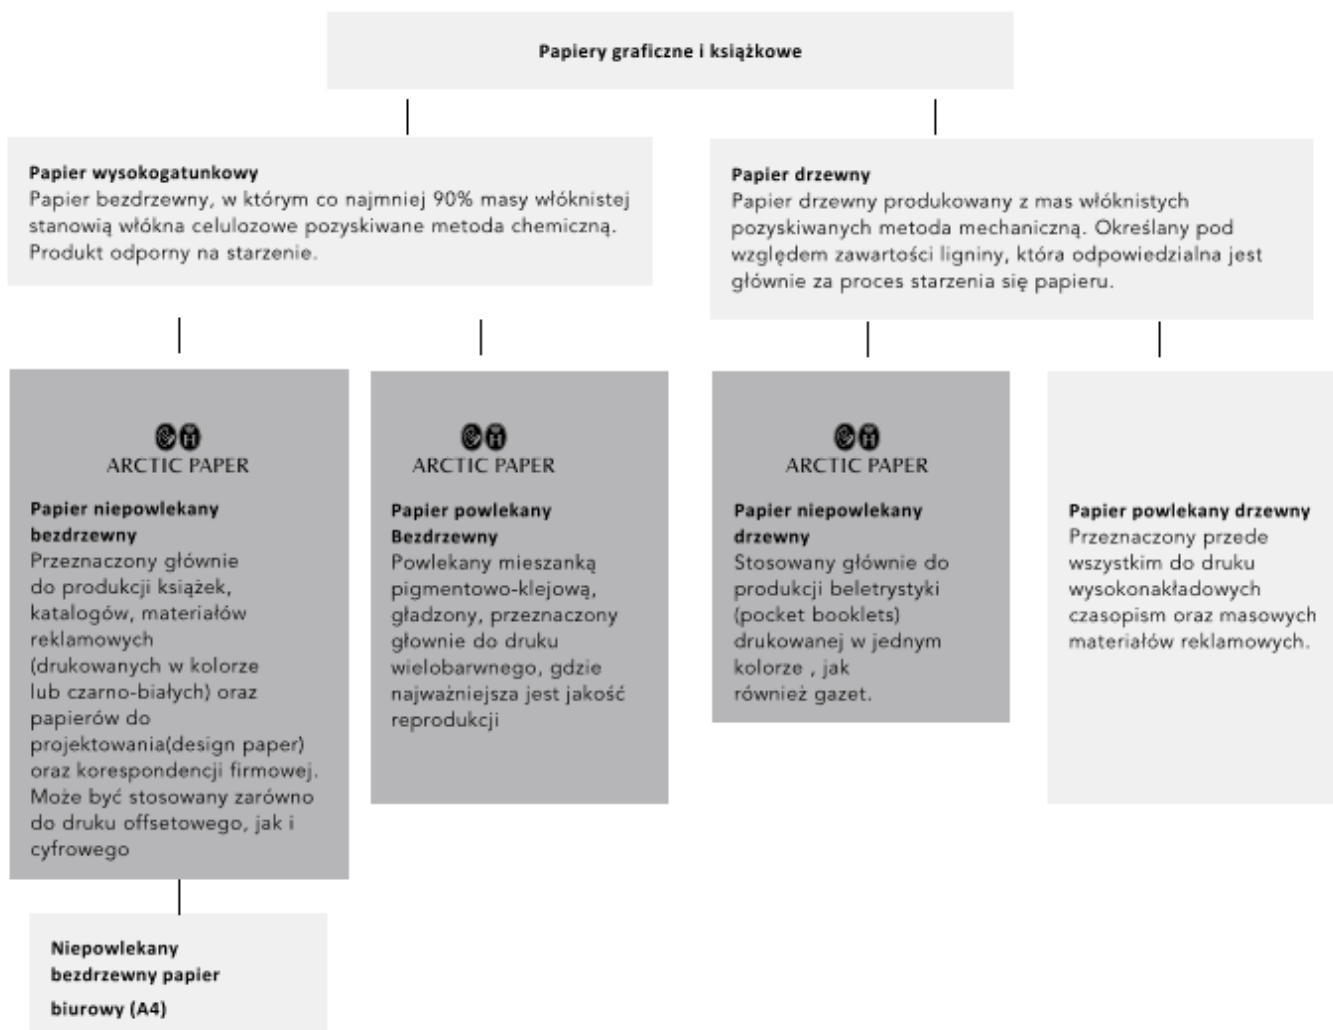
Papiery graficzne i książkowe

Papier wysokogatunkowy
Papier bezdrzewny, w którym co najmniej 90% masy włóknistej stanowią włókna celulozowe pozyskiwane metoda chemiczną. Produkt odporny na starzenie.

Papier drzewny
Papier drzewny produkowany z mas włóknistych pozyskiwanych metoda mechaniczną. Określany pod względem zawartości ligniny, która odpowiedzialna jest głównie za proces starzenia się papieru.

ARCTIC PAPER

Papier niepowlekany bezdrzewny
Przeznaczony głównie do produkcji książek, katalogów, materiałów reklamowych (drukowanych w kolorze lub czarno-białych) oraz papierów do projektowania(design paper) oraz korespondencji firmowej. Może być stosowany zarówno do druku offsetowego, jak i cyfrowego

ARCTIC PAPER

Papier powlekany Bezdrzewny
Powlekany mieszanką pigmentowo-klejową, gładzony, przeznaczony głownie do druku wielobarwnego, gdzie najważniejsza jest jakość reprodukcji

ARCTIC PAPER

Papier niepowlekany drzewny
Stosowany głównie do produkcji beletrystyki (pocket booklets) drukowanej w jednym kolorze , jak również gazet.

Papier powlekany drzewny
Przeznaczony przede wszystkim do druku wysokonakładowych czasopism oraz masowych materiałów reklamowych.

Niepowlekany bezdrzewny papier biurowy (A4)